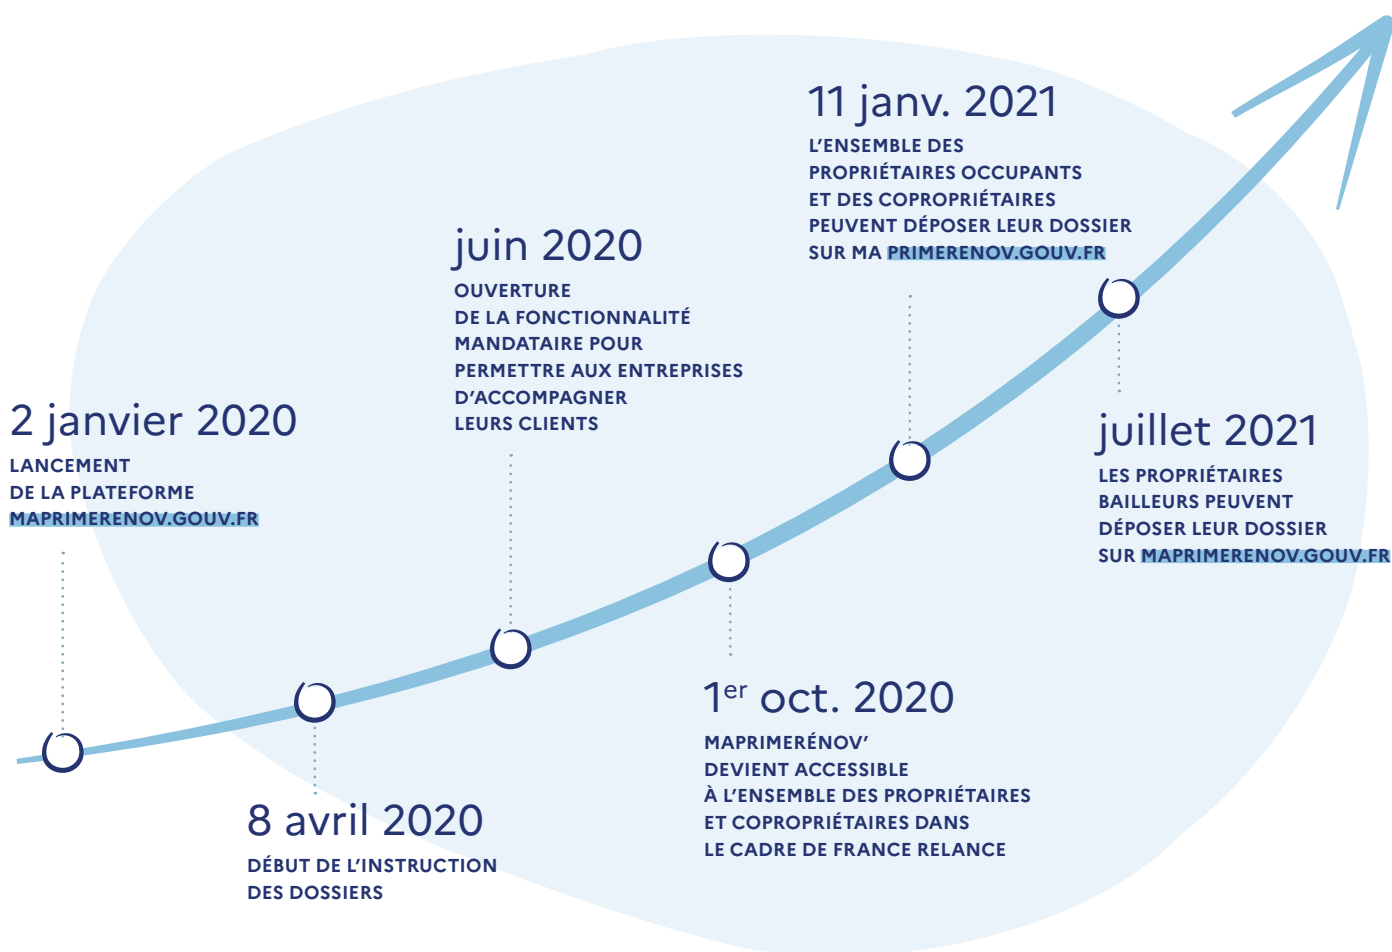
2 janvier 2020
LANCEMENT DE LA PLATEFORME MAPRIMERENOV.GOUV.FR

8 avril 2020
DÉBUT DE L'INSTRUCTION DES DOSSIERS

juin 2020
OUVERTURE DE LA FONCTIONNALITÉ MANDATAIRE POUR PERMETTRE AUX ENTREPRISES D'ACCOMPAGNER LEURS CLIENTS

1$^{er}$ oct. 2020
MAPRIMERÉNOV' DEVIENT ACCESSIBLE À L'ENSEMBLE DES PROPRIÉTAIRES ET COPROPRIÉTAIRES DANS LE CADRE DE FRANCE RELANCE

11 janv. 2021
L'ENSEMBLE DES PROPRIÉTAIRES OCCUPANTS ET DES COPROPRIÉTAIRES PEUVENT DÉPOSER LEUR DOSSIER SUR MA PRIMERENOV.GOUV.FR

juillet 2021
LES PROPRIÉTAIRES BAILLEURS PEUVENT DÉPOSER LEUR DOSSIER SUR MAPRIMERENOV.GOUV.FR